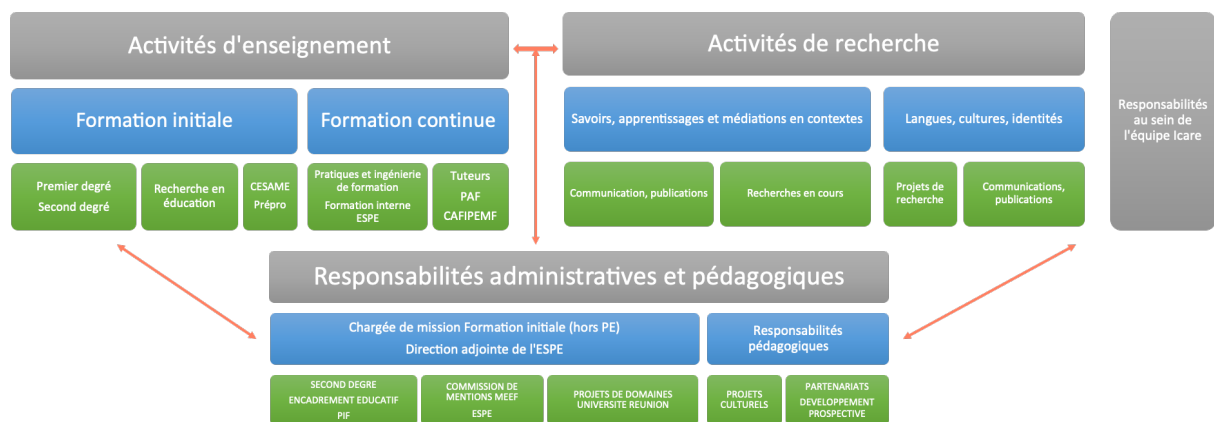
Activités d'enseignement

Activités de recherche

Responsabilités au sein de l'équipe Icare

Formation initiale

Formation continue

Savoirs, apprentissages et médiations en contextes

Langues, cultures, identités

Premier degré
Second degré

Recherche en éducation

CESAME
Prépro

Pratiques et ingénierie de formation
Formation interne ESPE

Tuteurs
PAF
CAFIPEMF

Communication, publications

Recherches en cours

Projets de recherche

Communications, publications

Responsabilités administratives et pédagogiques

Chargée de mission Formation initiale (hors PE)
Direction adjointe de l'ESPE

Responsabilités pédagogiques

SECOND DEGRE
ENCADREMENT EDUCATIF
PIF

COMMISSION DE MENTIONS MEEF
ESPE

PROJETS DE DOMAINES
UNIVERSITE REUNION

PROJETS CULTURELS

PARTENARIATS
DEVELOPPEMENT PROSPECTIVE